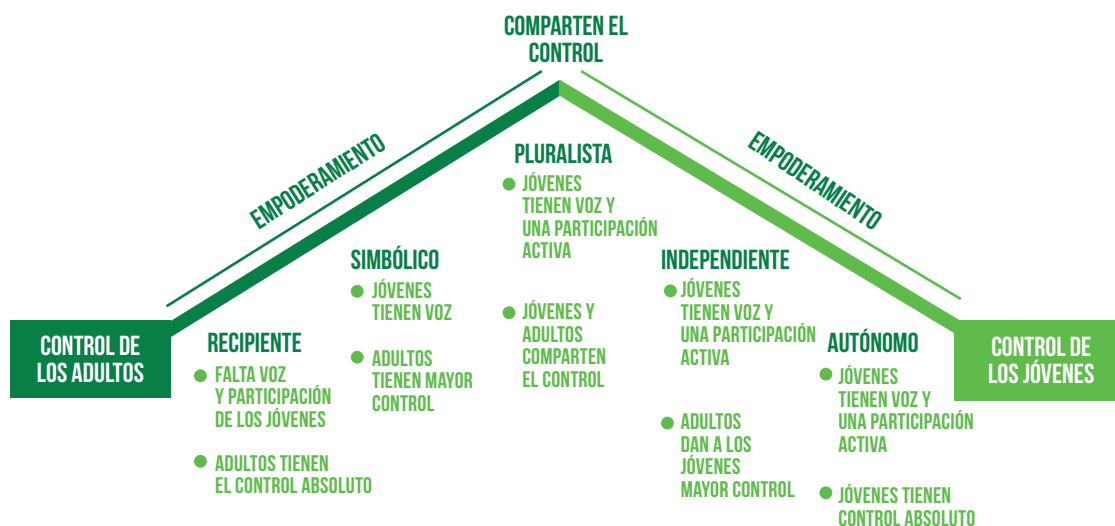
COMPARTEN EL CONTROL

EMPODERAMIENTO

EMPODERAMIENTO

CONTROL DE LOS ADULTOS

RECIPIENTE
FALTA VOZ Y PARTICIPACIÓN DE LOS JÓVENES
ADULTOS TIENEN EL CONTROL ABSOLUTO

SIMBÓLICO
JÓVENES TIENEN VOZ
ADULTOS TIENEN MAYOR CONTROL

PLURALISTA
JÓVENES TIENEN VOZ Y UNA PARTICIPACIÓN ACTIVA
JÓVENES Y ADULTOS COMPARTEN EL CONTROL

INDEPENDIENTE
JÓVENES TIENEN VOZ Y UNA PARTICIPACIÓN ACTIVA
ADULTOS DAN A LOS JÓVENES MAYOR CONTROL

AUTÓNOMO
JÓVENES TIENEN VOZ Y UNA PARTICIPACIÓN ACTIVA
JÓVENES TIENEN CONTROL ABSOLUTO

CONTROL DE LOS JÓVENES